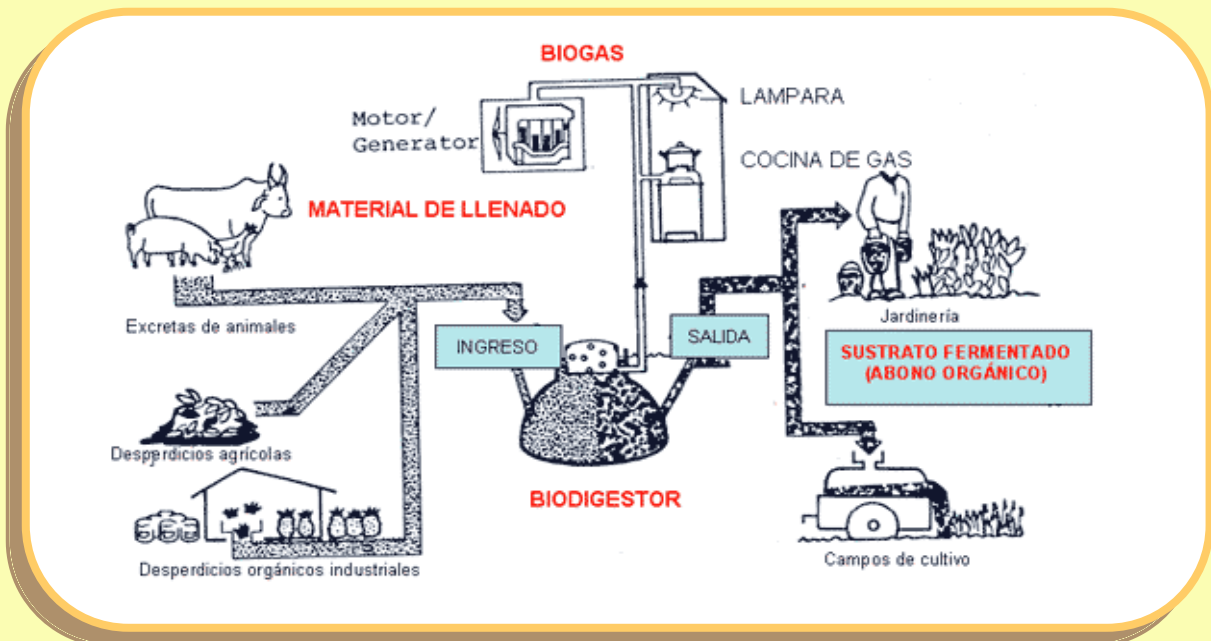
BIOGAS

Motor/ Generator

LAMPARA

COCINA DE GAS

MATERIAL DE LLENADO

Excretas de animales

Desperdicios agrícolas

Desperdicios orgánicos industriales

INGRESO

SALIDA

BIODIGESTOR

Jardinería

SUSTRATO FERMENTADO (ABONO ORGÁNICO)

Campos de cultivo